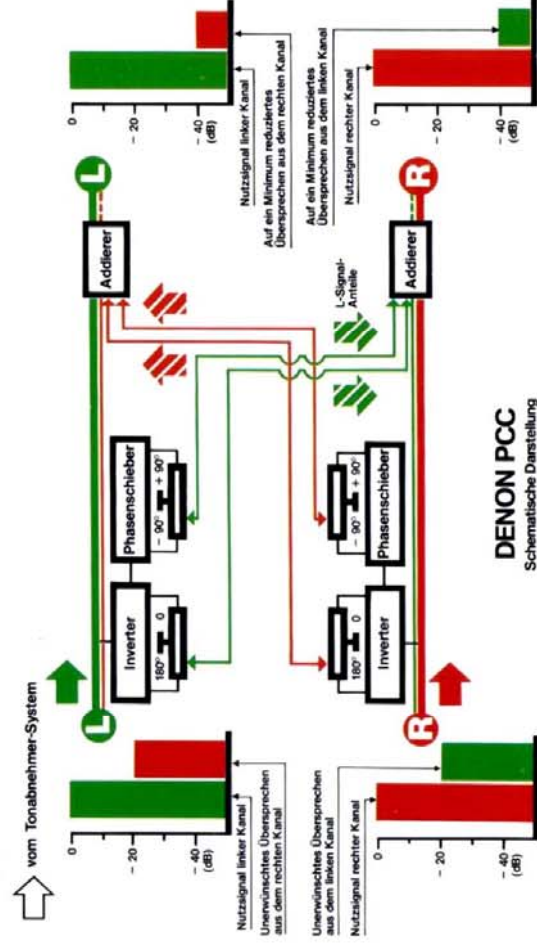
vom Tonabnehmer-System

0
– 20
– 40
(dB)

Nutzsignal linker Kanal
Unerwünschtes Übersprechen aus dem rechten Kanal

Unerwünschtes Übersprechen aus dem linken Kanal
Nutzsignal rechter Kanal

0
– 20
– 40
(dB)

L

R

Inverter
180° 0

Phasenschieber
– 90° + 90°

Inverter
180° 0

Phasenschieber
– 90° + 90°

Addierer

Addierer

L-Signal-Anteile

L

R

0
– 20
– 40
(dB)

Nutzsignal linker Kanal
Auf ein Minimum reduziertes Übersprechen aus dem rechten Kanal

Auf ein Minimum reduziertes Übersprechen aus dem linken Kanal
Nutzsignal rechter Kanal

0
– 20
– 40
(dB)

DENON PCC
Schematische Darstellung